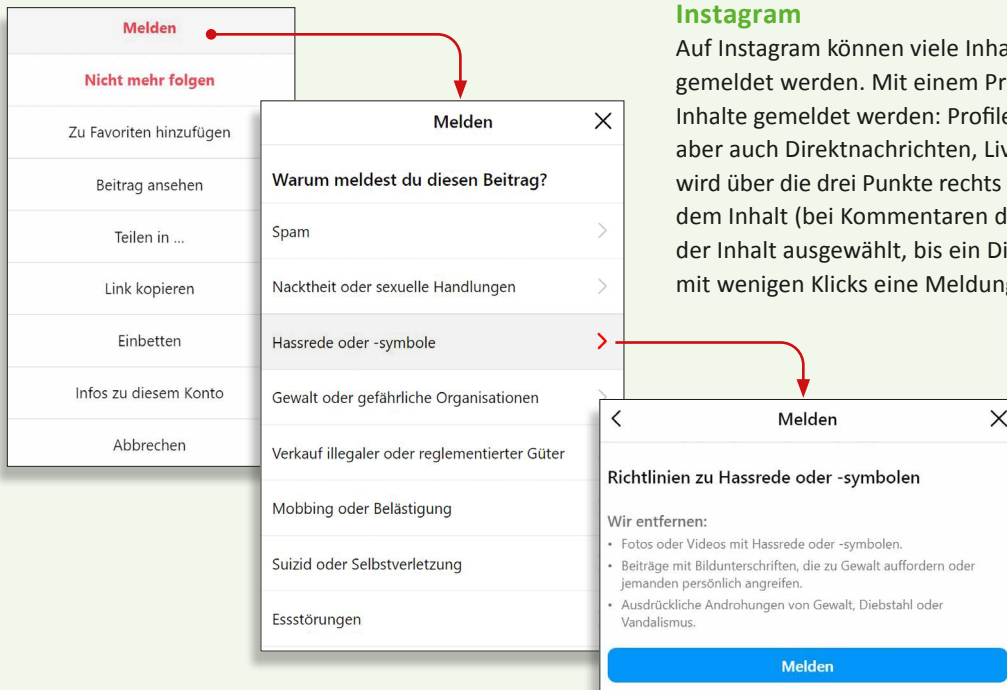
Melden

Nicht mehr folgen

Zu Favoriten hinzufügen

Beitrag ansehen

Teilen in ...

Link kopieren

Einbetten

Infos zu diesem Konto

Abbrechen

Melden

Warum meldest du diesen Beitrag?

Spam

Nacktheit oder sexuelle Handlungen

Hassrede oder -symbole

Gewalt oder gefährliche Organisationen

Verkauf illegaler oder reglementierter Güter

Mobbing oder Belästigung

Suizid oder Selbstverletzung

Essstörungen

Instagram

Auf Instagram können viele Inha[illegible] gemeldet werden. Mit einem Pr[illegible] Inhalte gemeldet werden: Profile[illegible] aber auch Direktnachrichten, Liv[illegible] wird über die drei Punkte rechts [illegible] dem Inhalt (bei Kommentaren d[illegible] der Inhalt ausgewählt, bis ein Di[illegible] mit wenigen Klicks eine Meldung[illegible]

Melden

Richtlinien zu Hassrede oder -symbolen

Wir entfernen:

• Fotos oder Videos mit Hassrede oder -symbolen.
• Beiträge mit Bildunterschriften, die zu Gewalt auffordern oder jemanden persönlich angreifen.
• Ausdrückliche Androhungen von Gewalt, Diebstahl oder Vandalismus.

Melden